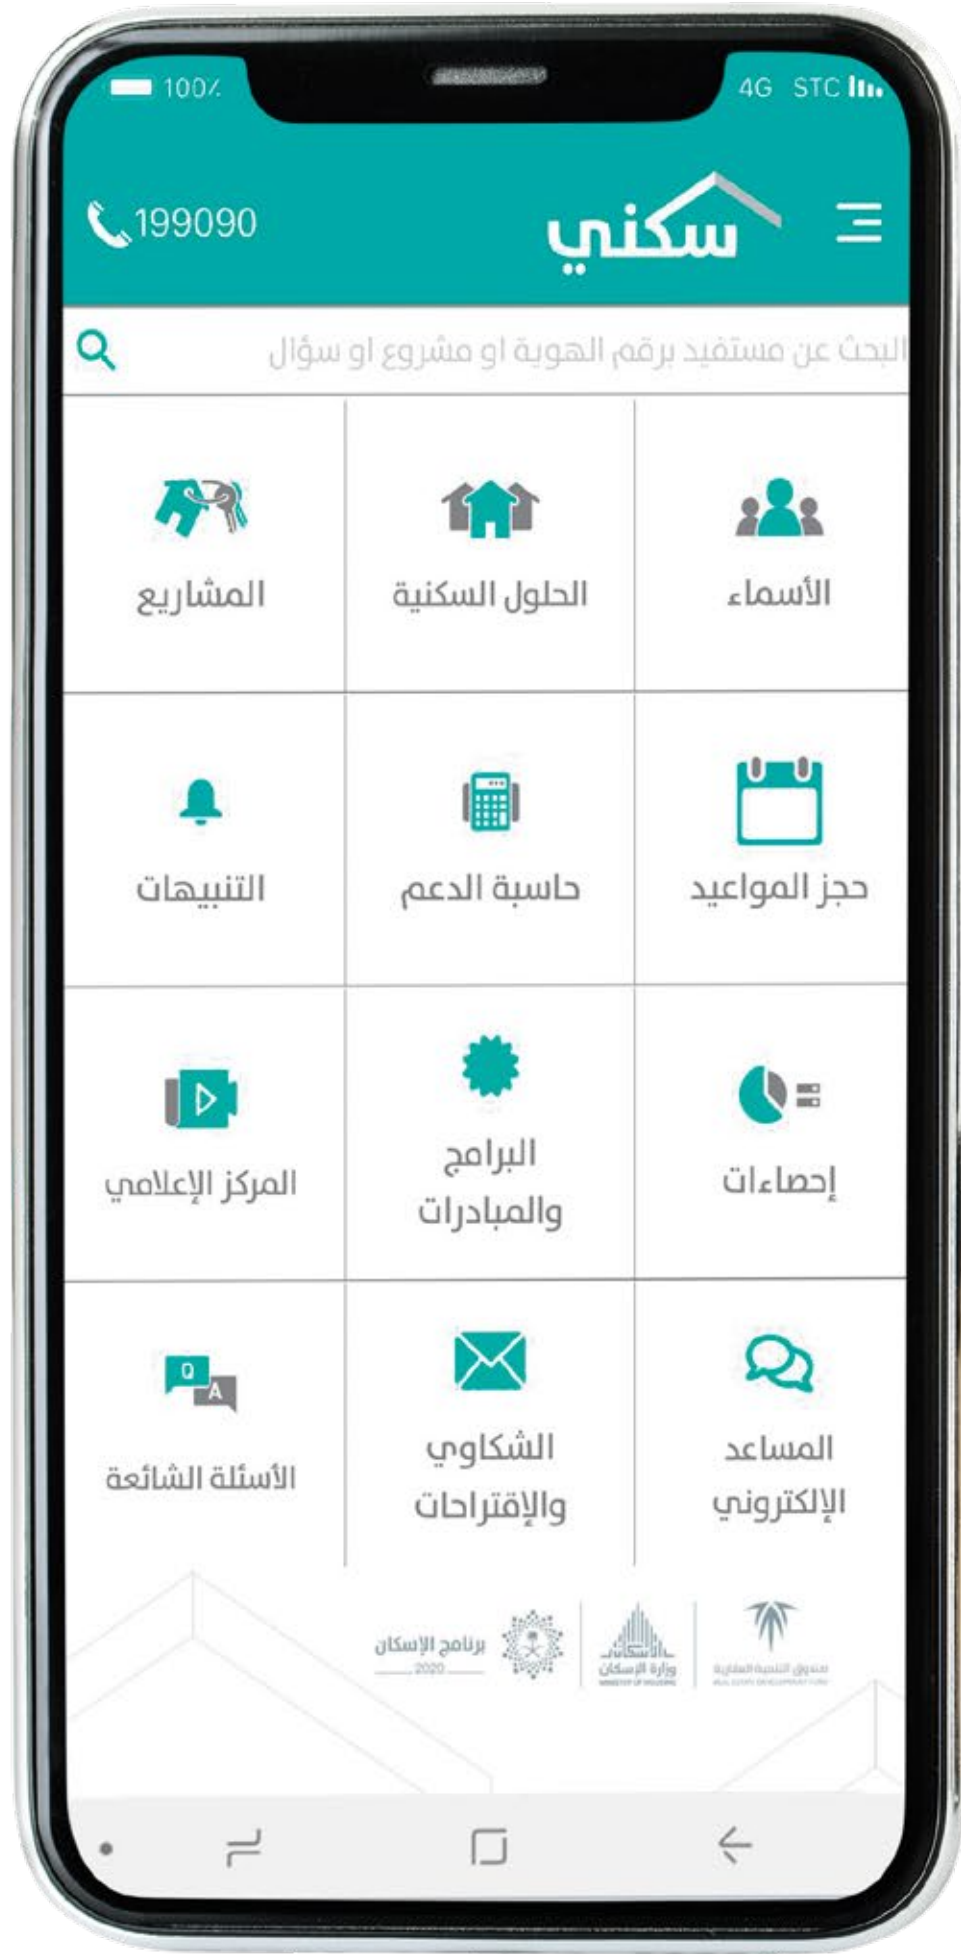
100٪ 4G STC

199090 سكني

البحث عن مستفيد برقم الهوية او مشروع او سؤال

الأسماء

الحلول السكنية

المشاريع

حجز المواعيد

حاسبة الدعم

التنبيهات

إحصاءات

البرامج والمبادرات

المركز الإعلامي

المساعد الإلكتروني

الشكاوي والإقتراحات

Q A

الأسئلة الشائعة

صندوق التنمية العقارية
REAL ESTATE DEVELOPMENT FUND

وزارة الإسكان
MINISTRY OF HOUSING

برنامج الإسكان
2020